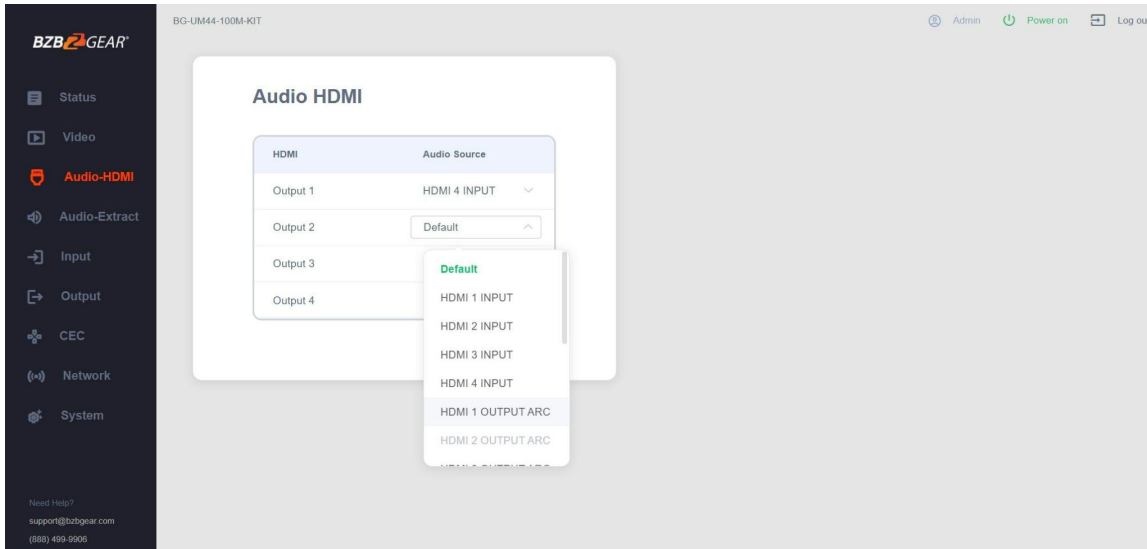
BZB GEAR

Status
Video
Audio-HDMI
Audio-Extract
Input
Output
CEC
Network
System

Need Help?
support@bzbgear.com
(888) 499-9906

BG-UM44-100M-KIT

Admin Power on Log ou

Audio HDMI

| HDMI | Audio Source |
|---|---|
| Output 1 | HDMI 4 INPUT |
| Output 2 | Default |
| Output 3 | |
| Output 4 | |

Default
HDMI 1 INPUT
HDMI 2 INPUT
HDMI 3 INPUT
HDMI 4 INPUT
HDMI 1 OUTPUT ARC
HDMI 2 OUTPUT ARC
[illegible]